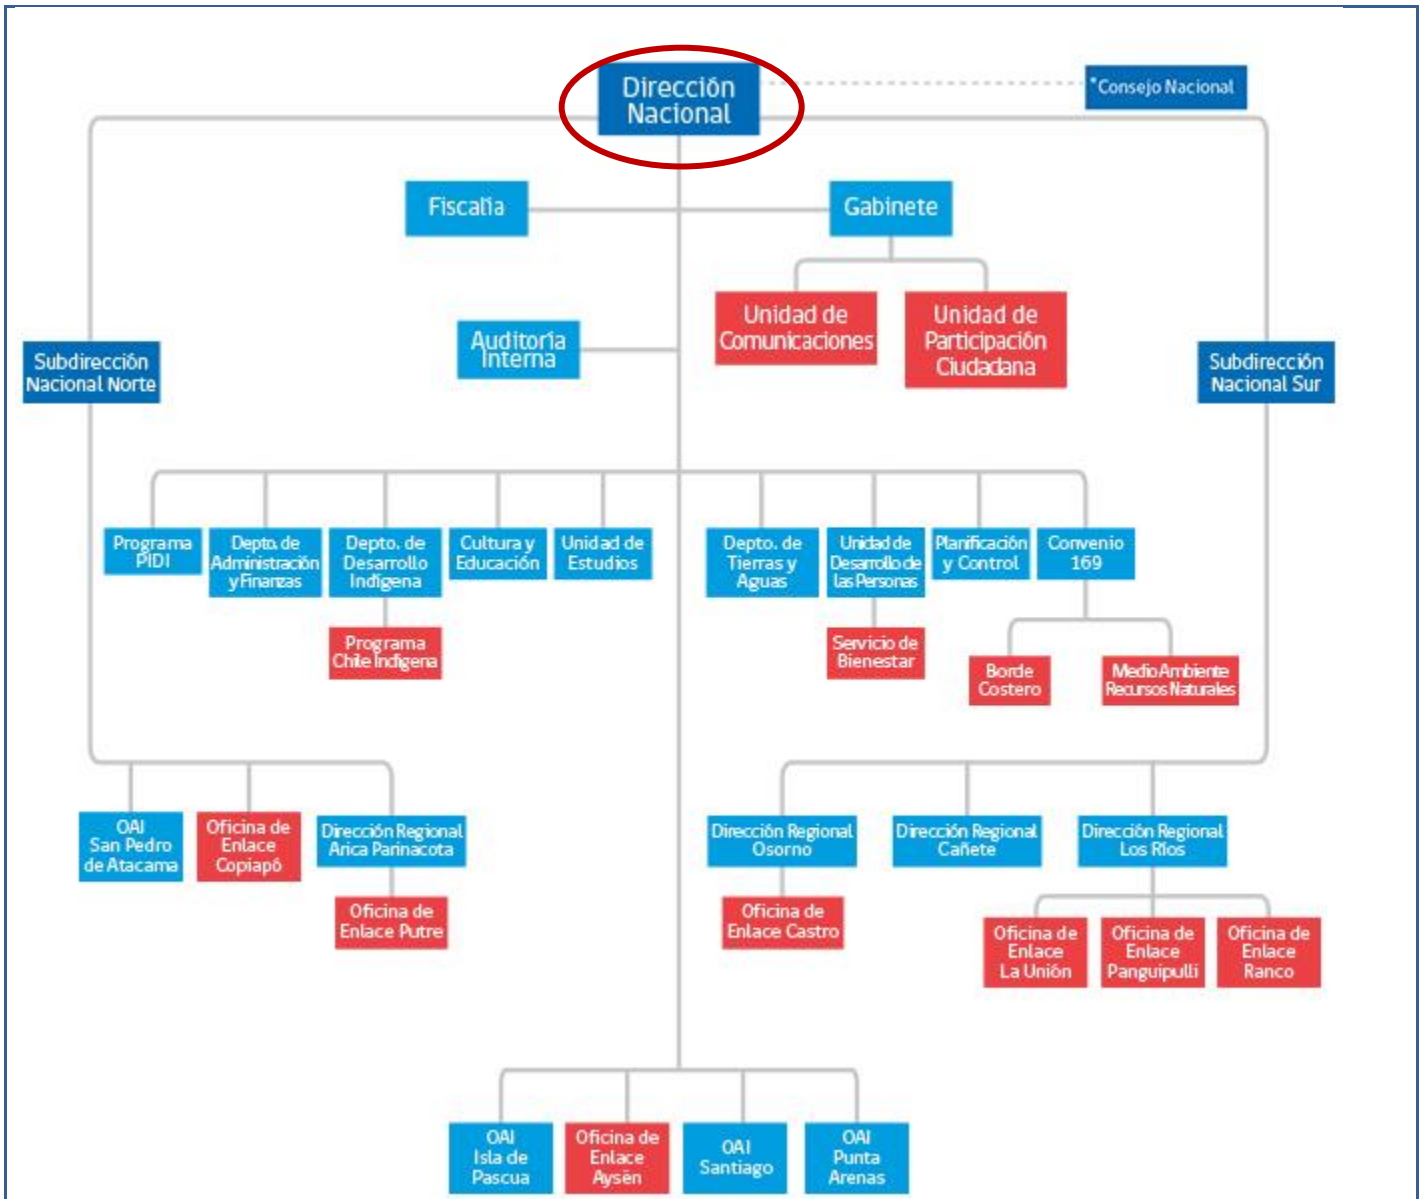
Dirección Nacional

*Consejo Nacional

Fiscalía

Gabinete

Unidad de Comunicaciones

Unidad de Participación Ciudadana

Auditoría Interna

Subdirección Nacional Norte

Subdirección Nacional Sur

Programa PIDI

Depto. de Administración y Finanzas

Depto. de Desarrollo Indígena

Cultura y Educación

Unidad de Estudios

Depto. de Tierras y Aguas

Unidad de Desarrollo de las Personas

Planificación y Control

Convenio 169

Programa Chile Indígena

Servicio de Bienestar

Borde Costero

Medio Ambiente Recursos Naturales

OAI San Pedro de Atacama

Oficina de Enlace Copiapó

Dirección Regional Arica Parinacota

Oficina de Enlace Putre

Dirección Regional Osorno

Oficina de Enlace Castro

Dirección Regional Cañete

Dirección Regional Los Ríos

Oficina de Enlace La Unión

Oficina de Enlace Panguipulli

Oficina de Enlace Ranco

OAI Isla de Pascua

Oficina de Enlace Aysén

OAI Santiago

OAI Punta Arenas